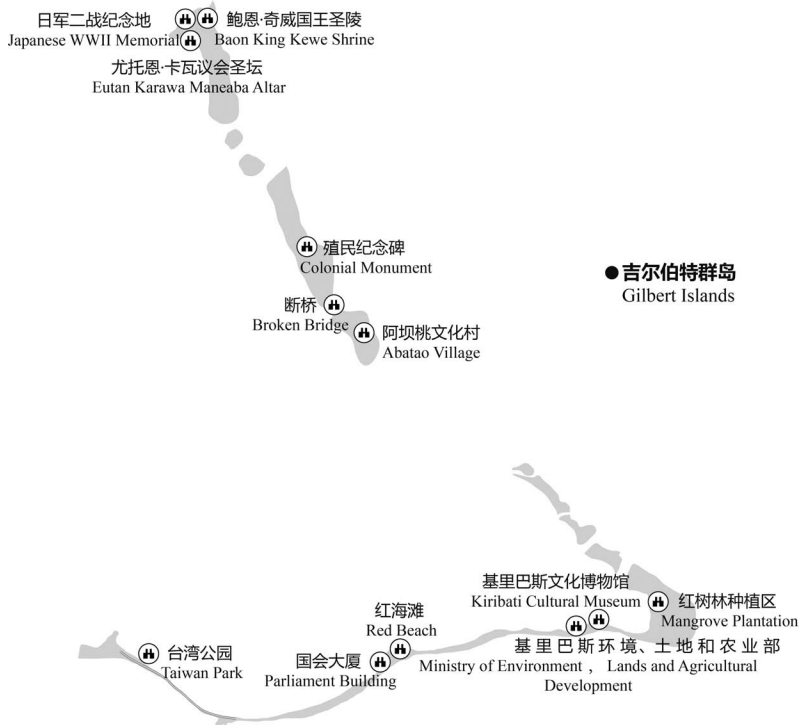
日军二战纪念地
Japanese WWII Memorial

鲍恩·奇威国王圣陵
Baon King Kewe Shrine

尤托恩·卡瓦议会圣坛
Eutan Karawa Maneaba Altar

殖民纪念碑
Colonial Monument

吉尔伯特群岛
Gilbert Islands

断桥
Broken Bridge

阿坝桃文化村
Abatao Village

基里巴斯文化博物馆
Kiribati Cultural Museum

红树林种植区
Mangrove Plantation

红海滩
Red Beach

基里巴斯环境、土地和农业部
Ministry of Environment， Lands and Agricultural Development

台湾公园
Taiwan Park

国会大厦
Parliament Building